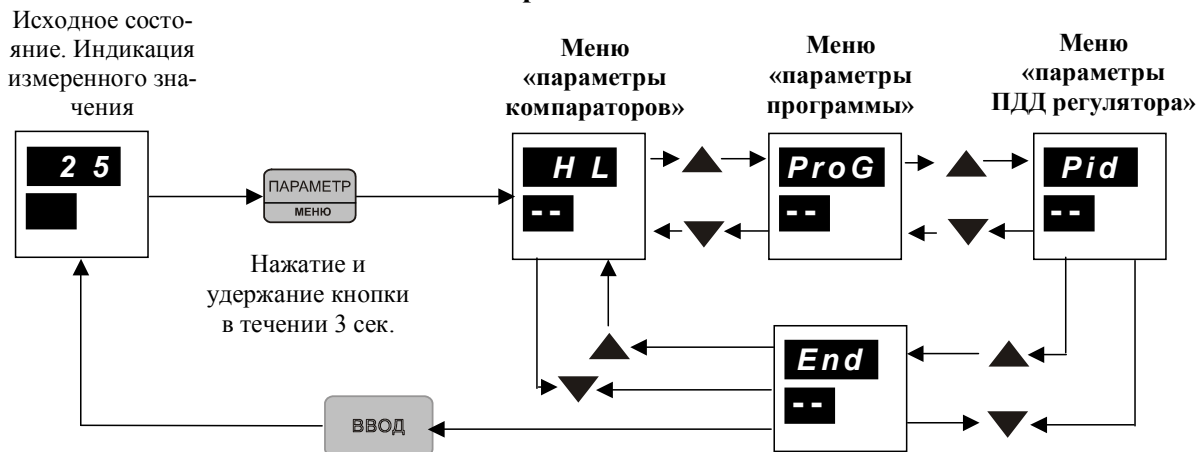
Исходное состояние. Индикация измеренного значения

2 5

ПАРАМЕТР
МЕНЮ

Нажатие и удержание кнопки в течении 3 сек.

Меню «параметры компараторов»

H L
- -

Меню «параметры программы»

ProG
- -

Меню «параметры ПДД регулятора»

Pid
- -

End
- -

ВВОД